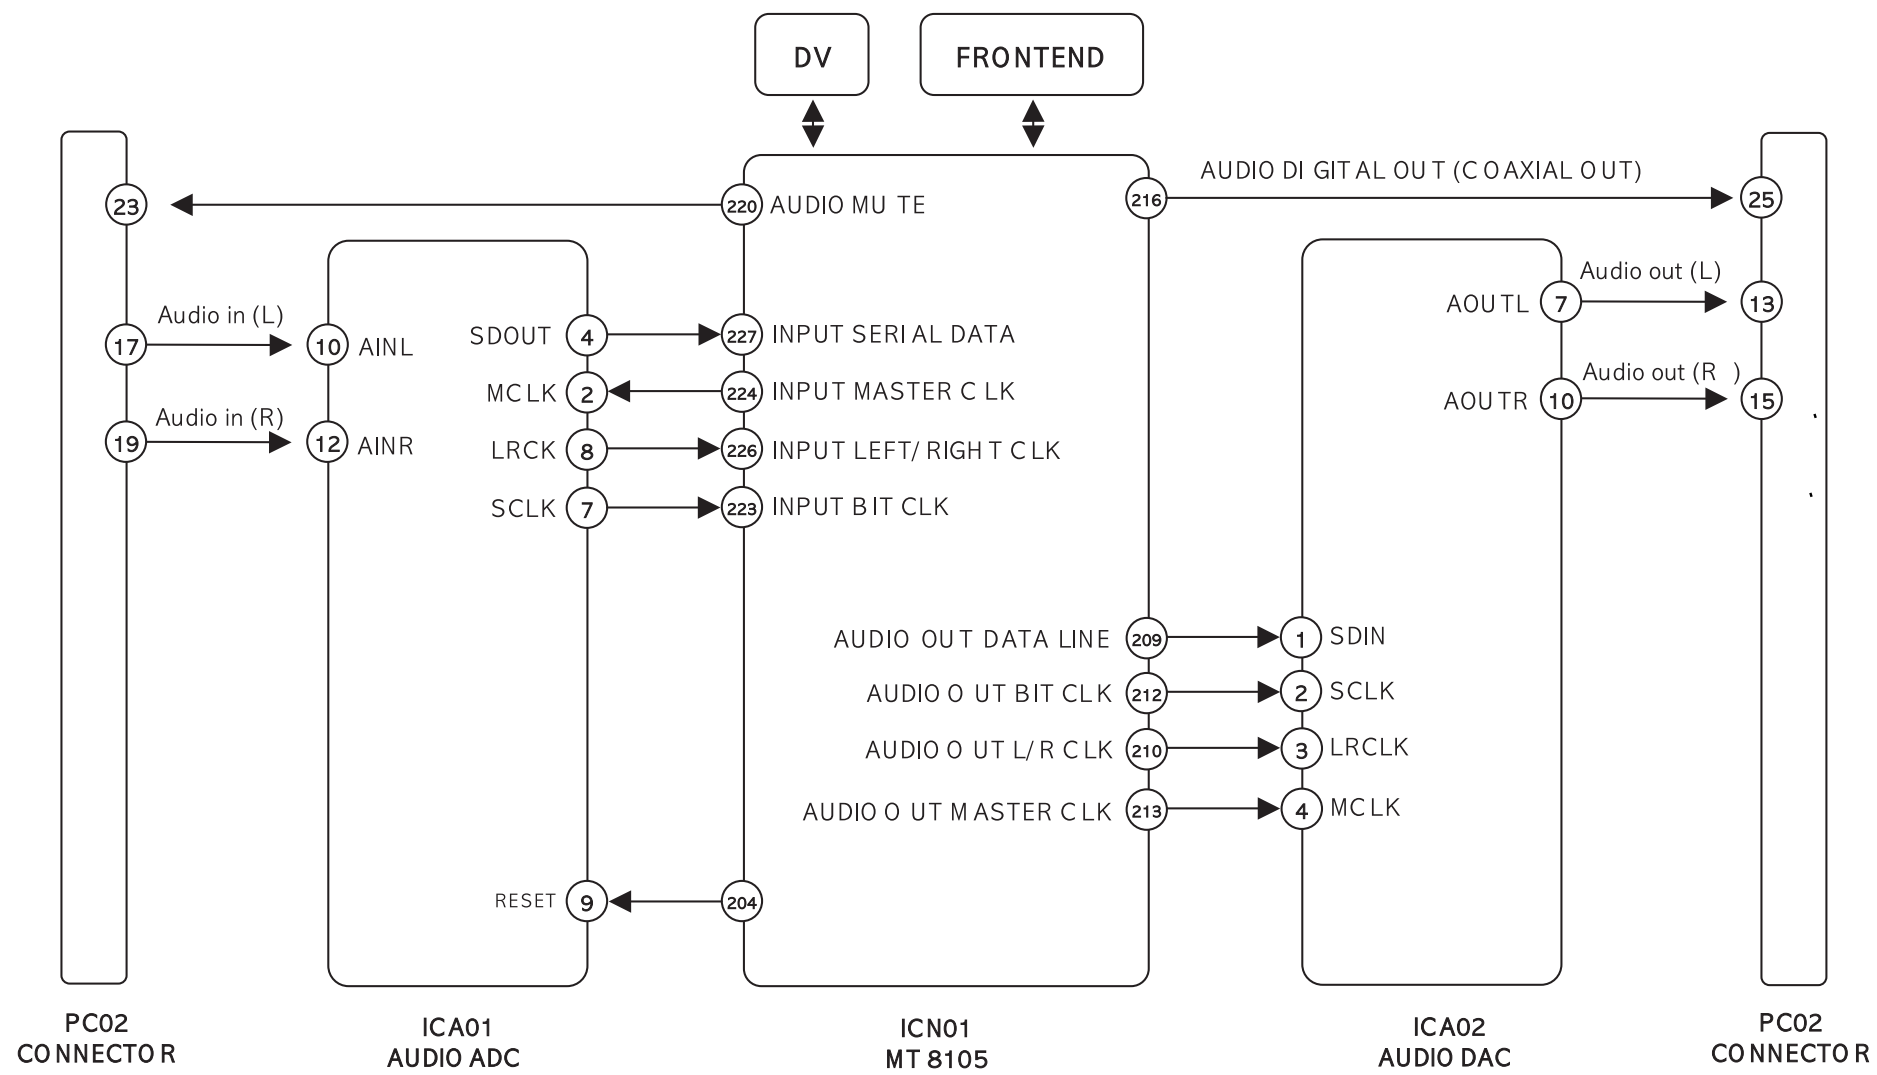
DV

FRONTEND

23

220 AUDIO MU TE

216

AUDIO DI GIT AL OU T (C OAXIAL OUT)

25

Audio in (L)

17

10 AINL

SDOUT 4

227 INPUT SERI AL DATA

MCLK 2

224 INPUT MASTER C LK

LRCK 8

226 INPUT LEFT/ RIGH T CLK

SCLK 7

223 INPUT BIT CLK

Audio in (R)

19

12 AINR

AOUTL 7

Audio out (L)

13

AOUTR 10

Audio out (R )

15

AUDIO OUT DATA LINE 209

1 SDIN

AUDIO O UT BIT CLK 212

2 SCLK

AUDIO O UT L/ R CLK 210

3 LRCLK

AUDIO O UT M ASTER CLK 213

4 MCLK

RESET 9

204

PC02
CONNECTO R

ICA01
AUDIO ADC

ICN01
MT 8105

ICA02
AUDIO DAC

PC02
CONNECTO R